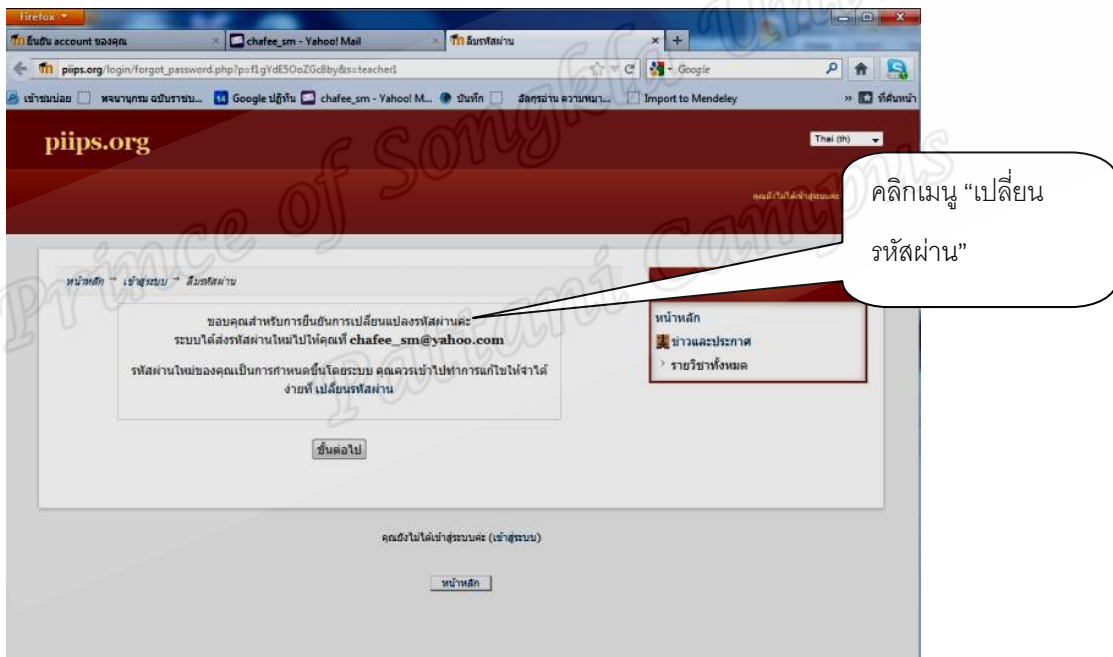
Firefox

ยืนยัน account ของคุณ

chafee_sm - Yahoo! Mail

ลืมรหัสผ่าน

piips.org/login/forgot_password.php?p=f1gYdE5OoZGcBby&s=teacher1

Google

เข้าชมบ่อย

พจนานุกรม ฉบับราชบ...

Google ปฏิทิน

chafee_sm - Yahoo! M...

บันทึก

สัญรอ่าน ความหมา...

Import to Mendeley

ที่คั่นหน้า

piips.org

Thai (th)

คุณยังไม่ได้เข้าสู่ระบบค่ะ

Prince of Songkla University Pattani Campus

คลิกเมนู “เปลี่ยนรหัสผ่าน”

หน้าหลัก → เข้าสู่ระบบ → ลืมรหัสผ่าน

ขอบคุณสำหรับการยืนยันการเปลี่ยนแปลงรหัสผ่านค่ะ
ระบบได้ส่งรหัสผ่านใหม่ไปให้คุณที่ chafee_sm@yahoo.com

รหัสผ่านใหม่ของคุณเป็นการกำหนดขึ้นโดยระบบ คุณควรเข้าไปทำการแก้ไขให้จำได้ง่ายที่ เปลี่ยนรหัสผ่าน

ขั้นต่อไป

หน้าหลัก

ข่าวและประกาศ

รายวิชาทั้งหมด

คุณยังไม่ได้เข้าสู่ระบบค่ะ (เข้าสู่ระบบ)

หน้าหลัก